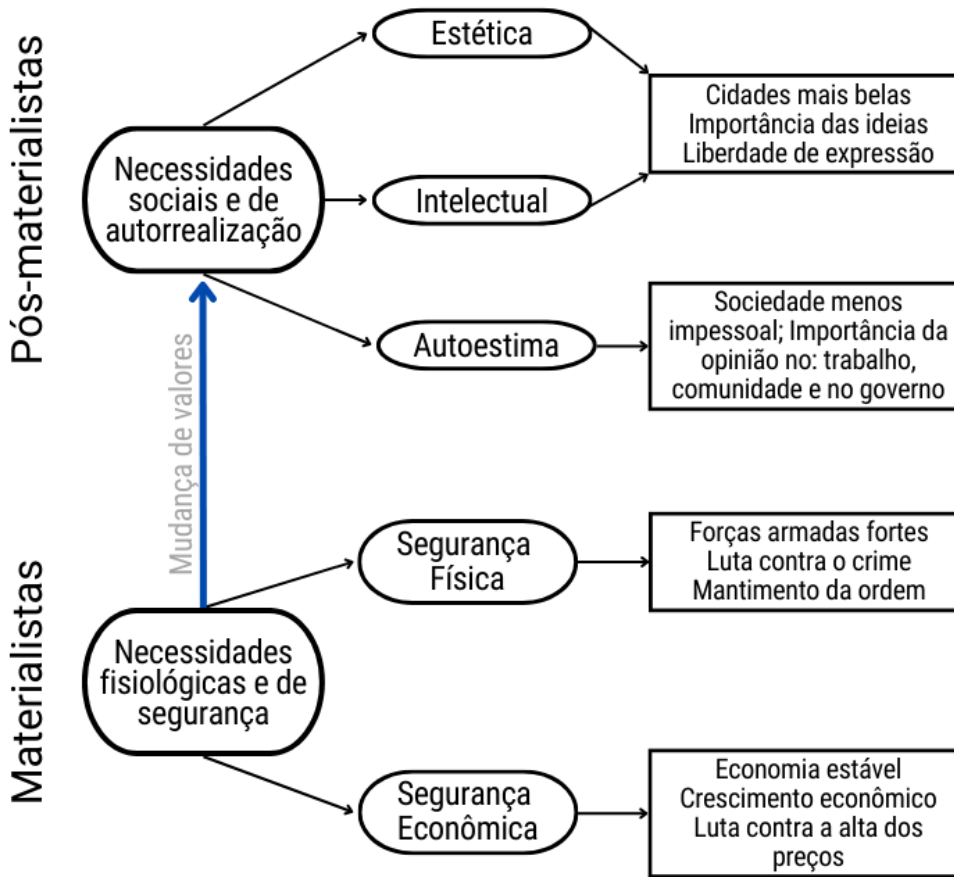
Pós-materialistas

Necessidades sociais e de autorrealização

Estética

Intelectual

Autoestima

Cidades mais belas
Importância das ideias
Liberdade de expressão

Sociedade menos impessoal; Importância da opinião no: trabalho, comunidade e no governo

Mudança de valores

Materialistas

Necessidades fisiológicas e de segurança

Segurança Física

Segurança Econômica

Forças armadas fortes
Luta contra o crime
Mantimento da ordem

Economia estável
Crescimento econômico
Luta contra a alta dos preços